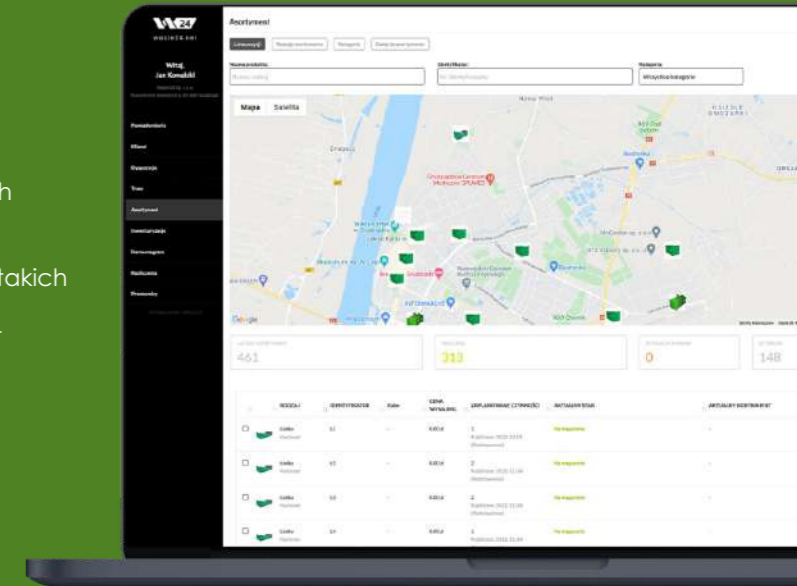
h

takich

WASHER 24

Witaj,
Jan Kowalski

Asortyment

Lokalizacja

Nazwa produktu:
Identyfikator:
Kategoria:
Wszystkie kategorie

Mapa
Satelita

Ostrołęcki
Centrum Medyczne SPZ MED
McDonald's
Biedronka
Google

Powiadomienia
Klienci
Zlecenia
Trasy
Asortyment
Inwentaryzacja
Pracownicy
Raportowanie
Ustawienia

461
313
0
148

| | RODZAJ | IDENTYFIKATOR | Kolor | CENA WYNAJMU | ZAPLANOWANE CZYNNOŚCI | AKTUALNY STAN | AKTUALNY KONTRAHENT |
|---|---|---|---|---|---|---|---|
| | Lodka | 1 | - | 0,00 zł | 1 | Na magazynie | - |
| | Lodka | 2 | - | 0,00 zł | 2 | Na magazynie | - |
| | Lodka | 3 | - | 0,00 zł | 2 | Na magazynie | - |
| | Lodka | 4 | - | 0,00 zł | 1 | Na magazynie | - |